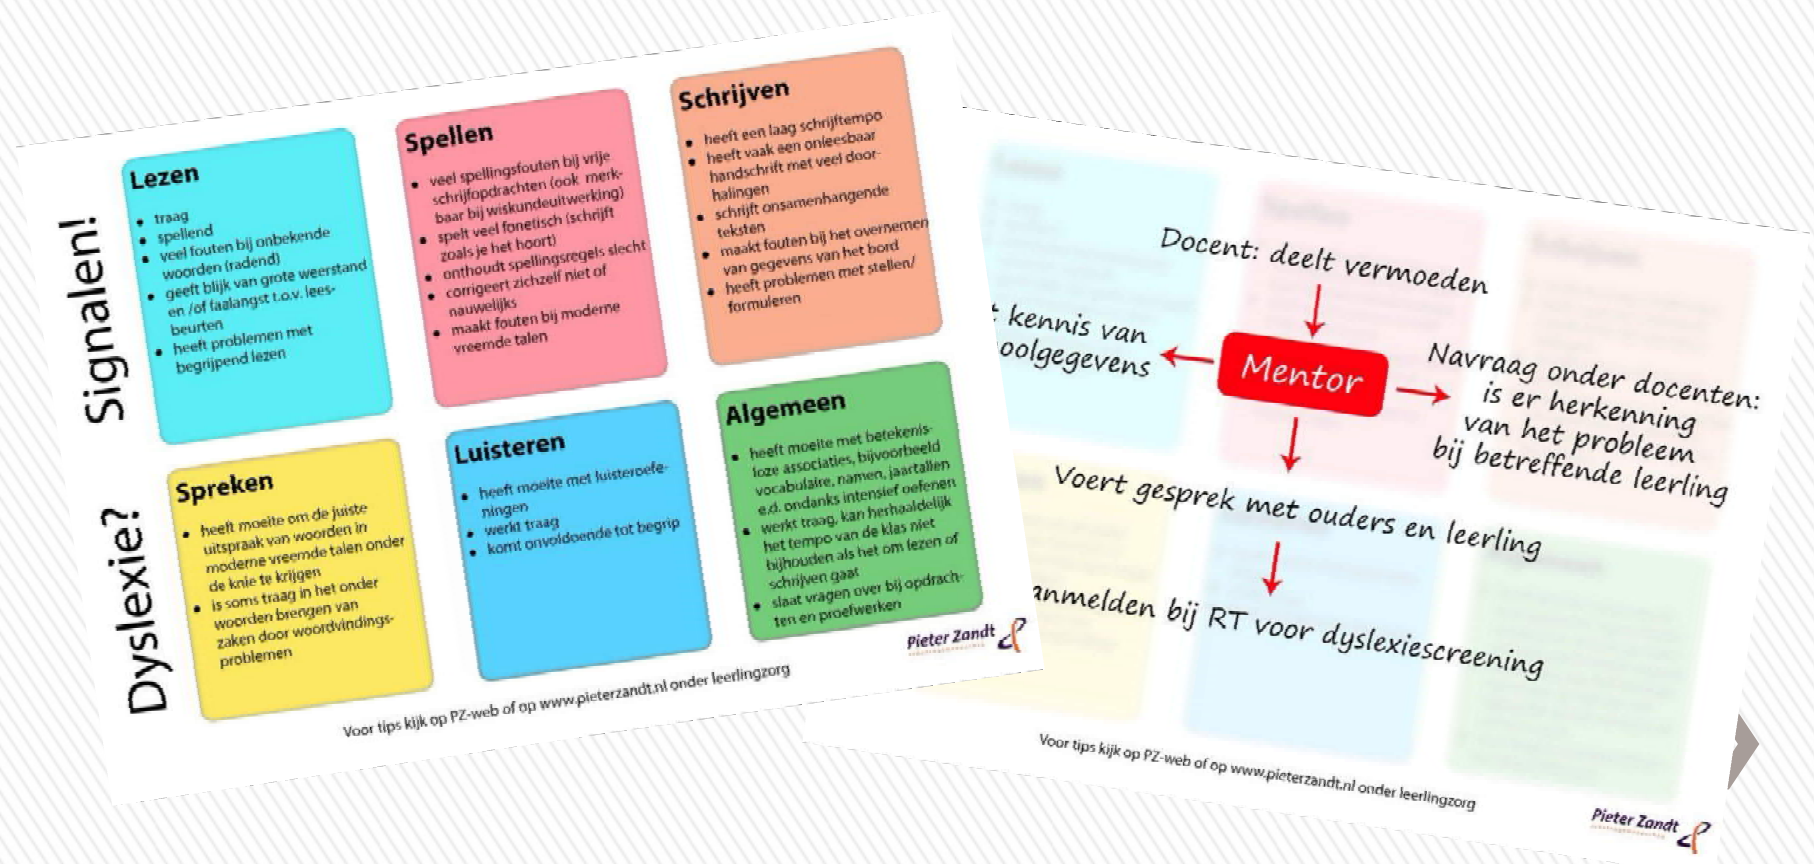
Signalen! Dyslexie?

Lezen
- traag
- spellend
- veel fouten bij onbekende woorden (radend)
- geeft blijk van grote weerstand en /of faalangst t.o.v. leesbeurten
- heeft problemen met begrijpend lezen

Spellen
- veel spellingsfouten bij vrije schrijfopdrachten (ook merkbaar bij wiskundeuitwerking)
- spelt veel fonetisch (schrijft zoals je het hoort)
- onthoudt spellingsregels slecht
- corrigeert zichzelf niet of nauwelijks
- maakt fouten bij moderne vreemde talen

Schrijven
- heeft een laag schrijftempo
- heeft vaak een onleesbaar handschrift met veel doorhalingen
- schrijft onsamenhangende teksten
- maakt fouten bij het overnemen van gegevens van het bord
- heeft problemen met stellen/ formuleren

Spreken
- heeft moeite om de juiste uitspraak van woorden in moderne vreemde talen onder de knie te krijgen
- is soms traag in het onder woorden brengen van zaken door woordvindingsproblemen

Luisteren
- heeft moeite met luisteroefeningen
- werkt traag
- komt onvoldoende tot begrip

Algemeen
- heeft moeite met betekenisloze associaties, bijvoorbeeld vocabulaire, namen, jaartallen e.d. ondanks intensief oefenen
- werkt traag, kan herhaaldelijk het tempo van de klas niet bijhouden als het om lezen of schrijven gaat
- slaat vragen over bij opdrachten en proefwerken

Pieter Zandt

Voor tips kijk op PZ-web of op www.pieterzandt.nl onder leerlingzorg

Docent: deelt vermoeden

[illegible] kennis van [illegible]oolgegevens

Mentor

Navraag onder docenten: is er herkenning van het probleem bij betreffende leerling

Voert gesprek met ouders en leerling

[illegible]anmelden bij RT voor dyslexiescreening

Voor tips kijk op PZ-web of op www.pieterzandt.nl onder leerlingzorg

Pieter Zandt